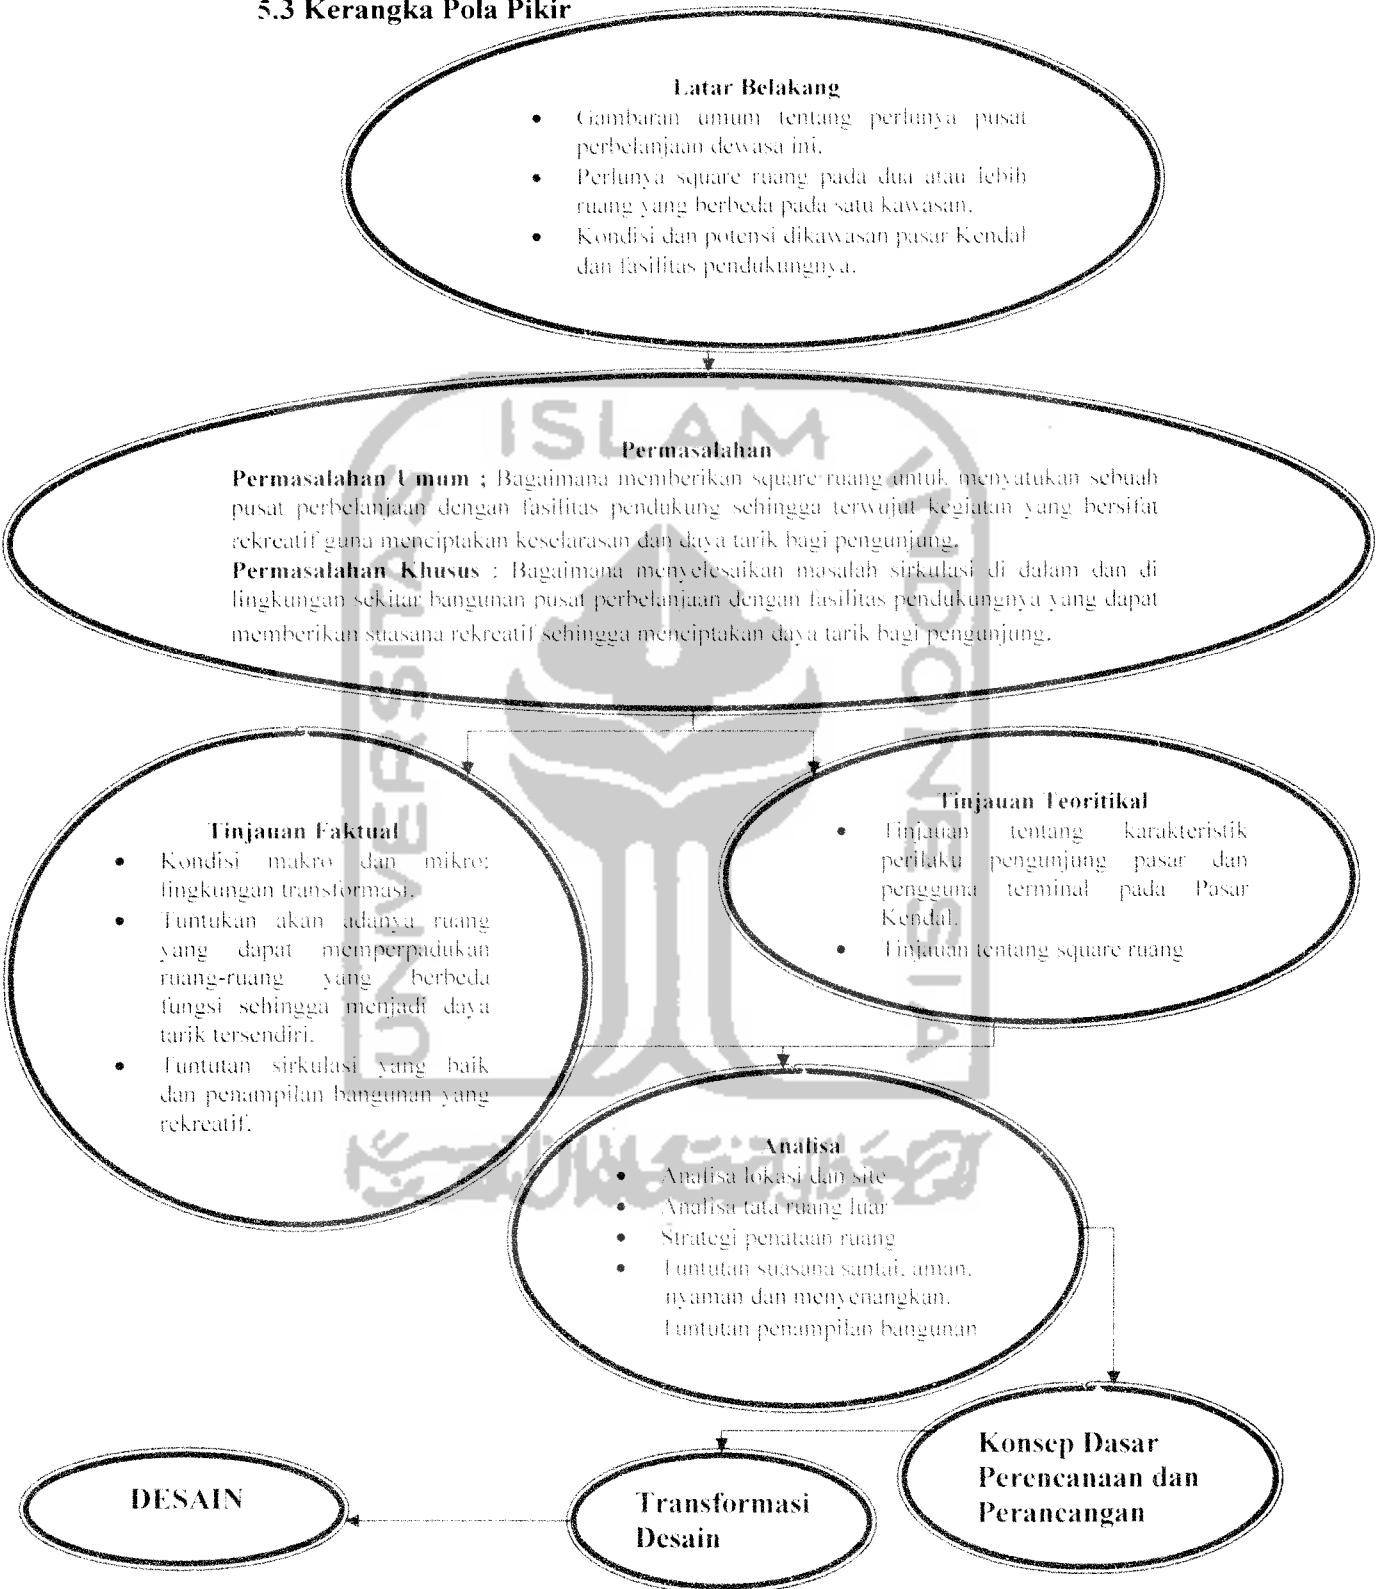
5.3 Kerangka Pola Pikir

Latar Belakang
- Gambaran umum tentang perlunya pusat perbelanjaan dewasa ini.
- Perlunya square ruang pada dua atau lebih ruang yang berbeda pada satu kawasan.
- Kondisi dan potensi dikawasan pasar Kendal dan fasilitas pendukungnya.

Permasalahan
Permasalahan Umum ; Bagaimana memberikan square ruang untuk menyatukan sebuah pusat perbelanjaan dengan fasilitas pendukung sehingga terwujut kegiatan yang bersifat rekreatif guna menciptakan keselarasan dan daya tarik bagi pengunjung.
Permasalahan Khusus : Bagaimana menyelesaikan masalah sirkulasi di dalam dan di lingkungan sekitar bangunan pusat perbelanjaan dengan fasilitas pendukungnya yang dapat memberikan suasana rekreatif sehingga menciptakan daya tarik bagi pengunjung.

Tinjauan Faktual
- Kondisi makro dan mikro: lingkungan transformasi.
- Tuntukan akan adanya ruang yang dapat memperpadukan ruang-ruang yang berbeda fungsi sehingga menjadi daya tarik tersendiri.
- Tuntutan sirkulasi yang baik dan penampilan bangunan yang rekreatif.

Tinjauan Teoritikal
- Tinjauan tentang karakteristik perilaku pengunjung pasar dan pengguna terminal pada Pasar Kendal.
- Tinjauan tentang square ruang

Analisa
- Analisa lokasi dan site
- Analisa tata ruang luar
- Strategi penataan ruang
- Tuntutan suasana santai, aman, nyaman dan menyenangkan.
Tuntutan penampilan bangunan

Konsep Dasar Perencanaan dan Perancangan

Transformasi Desain

DESAIN